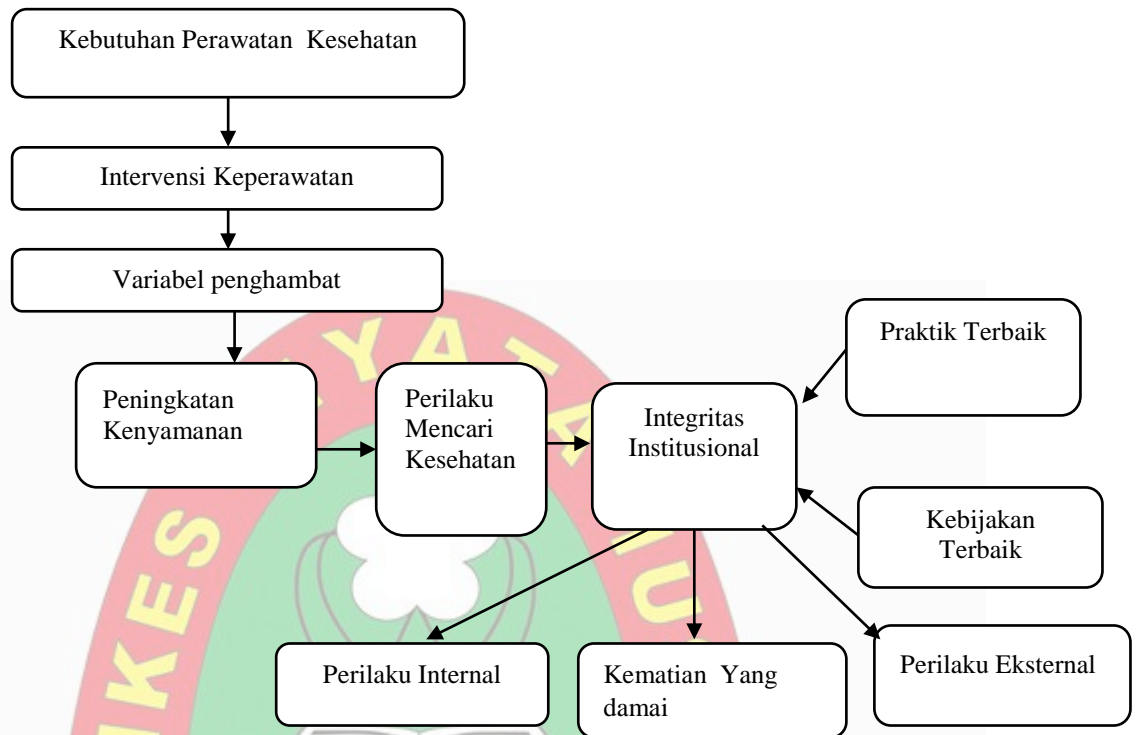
Kebutuhan Perawatan Kesehatan

Intervensi Keperawatan

Variabel penghambat

Peningkatan Kenyamanan

Perilaku Mencari Kesehatan

Integritas Institusional

Praktik Terbaik

Kebijakan Terbaik

Perilaku Internal

Kematian Yang damai

Perilaku Eksternal